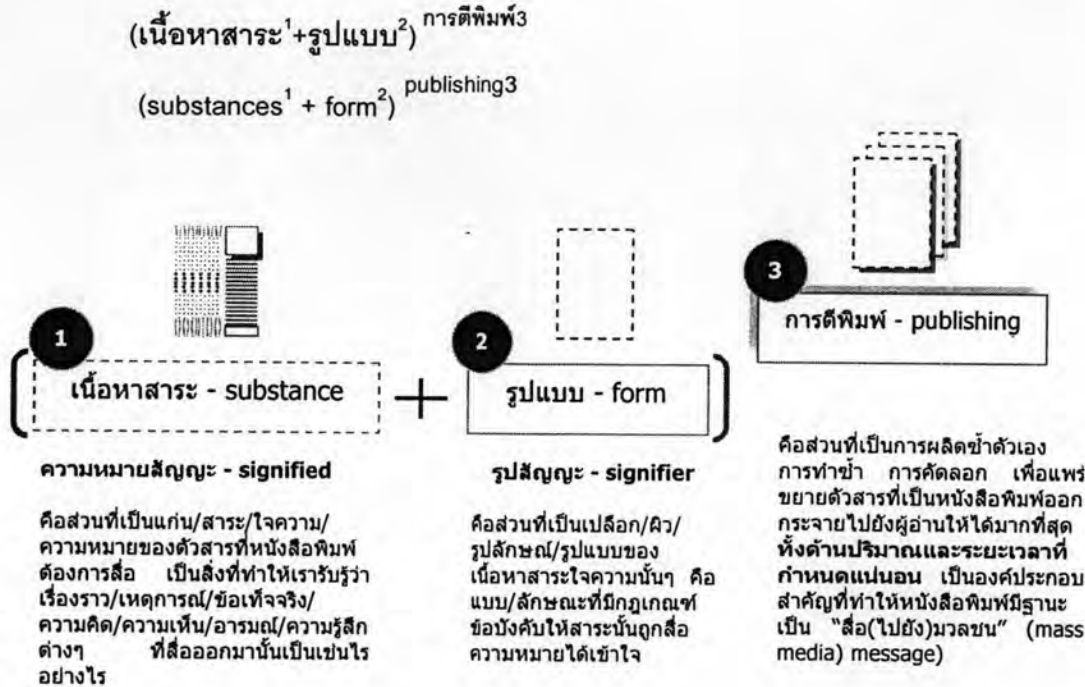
(เนื้อหาสาระ$^1$+รูปแบบ$^2$)$^{การตีพิมพ์3}$

(substances$^1$ + form$^2$)$^{publishing3}$

3

การตีพิมพ์ - publishing

1

เนื้อหาสาระ - substance

+

2

รูปแบบ - form

ความหมายสัญญะ - signified

คือส่วนที่เป็นแก่น/สาระ/ใจความ/ความหมายของตัวสารที่หนังสือพิมพ์ต้องการสื่อ เป็นสิ่งที่ทำให้เรารับรู้ว่าเรื่องราว/เหตุการณ์/ข้อเท็จจริง/ความคิด/ความเห็น/อารมณ์/ความรู้สึกต่างๆ ที่สื่อออกมานั้นเป็นเช่นไรอย่างไร

รูปสัญญะ - signifier

คือส่วนที่เป็นเปลือก/ผิว/รูปลักษณ์/รูปแบบของเนื้อหาสาระใจความนั้นๆ คือแบบ/ลักษณะที่มีกฎเกณฑ์ข้อบังคับให้สาระนั้นถูกสื่อความหมายได้เข้าใจ

คือส่วนที่เป็นการผลิตซ้ำตัวเอง การทำซ้ำ การคัดลอก เพื่อแพร่ขยายตัวสารที่เป็นหนังสือพิมพ์ออกกระจายไปยังผู้อ่านให้ได้มากที่สุด ทั้งด้านปริมาณและระยะเวลาที่กำหนดแน่นอน เป็นองค์ประกอบสำคัญที่ทำให้หนังสือพิมพ์มีฐานะเป็น "สื่อ(ไปยัง)มวลชน" (mass media) message)